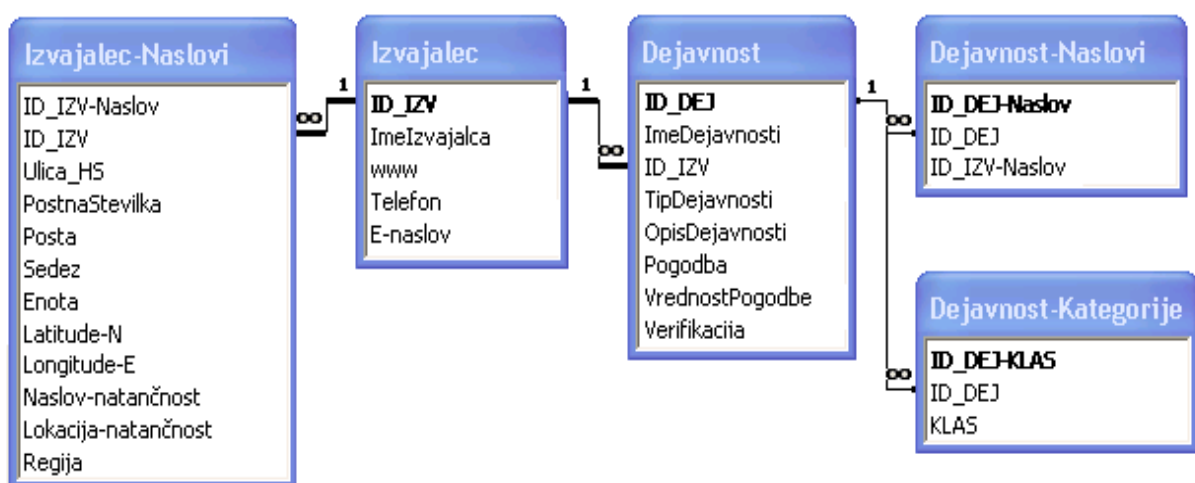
Izvajalec-Naslovi
ID_IZV-Naslov
ID_IZV
Ulica_HS
PostnaStevilka
Posta
Sedez
Enota
Latitude-N
Longitude-E
Naslov-natančnost
Lokacija-natančnost
Regija

∞ 1

Izvajalec
ID_IZV
ImeIzvajalca
www
Telefon
E-naslov

1 ∞

Dejavnost
ID_DEJ
ImeDejavnosti
ID_IZV
TipDejavnosti
OpisDejavnosti
Pogodba
VrednostPogodbe
Verifikacija

1 ∞

Dejavnost-Naslovi
ID_DEJ-Naslov
ID_DEJ
ID_IZV-Naslov

∞

Dejavnost-Kategorije
ID_DEJ-KLAS
ID_DEJ
KLAS